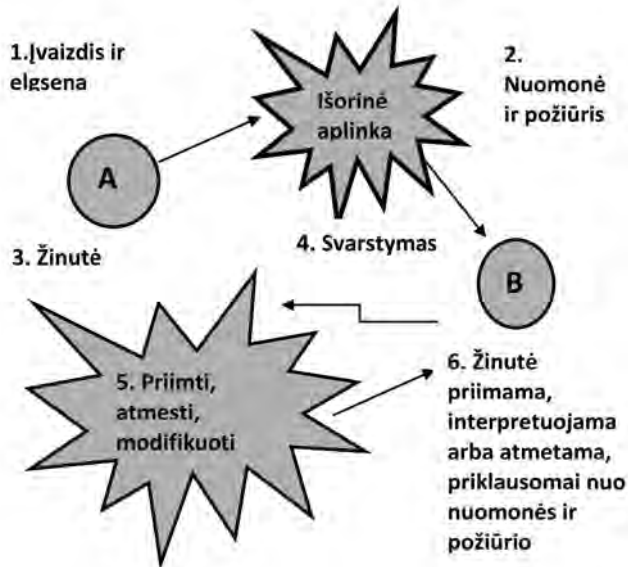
1.Įvaizdis ir elgsena

Išorinė aplinka

2. Nuomonė ir požiūris

A

4. Svarstymas

3. Žinutė

B

5. Priimti, atmesti, modifikuoti

6. Žinutė priimama, interpretuojama arba atmetama, priklausomai nuo nuomonės ir požiūrio